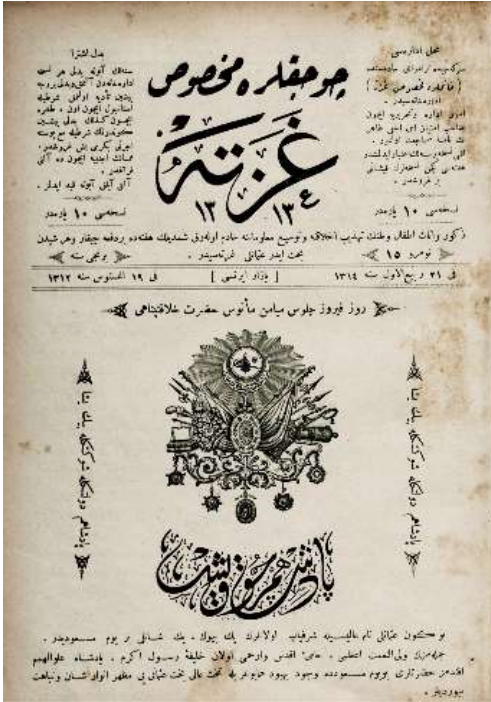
چوجقلره مخصوص

غزته

١٣٤ ١٢

محل اداره‌سی

بدل اشتراک

اسخه‌سی ١٠ پاره‌در

اسخه‌سی ١٠ پاره‌در

ذكور واناث اطفال وطنك تهذيب اخلاقنه و توسيع معلوماتنه خادم اوله‌رق شمديلك هفته‌ده برده‌نه چيقار و هر شيدن بحث ايدر عثمانلى غزته‌سيدر

في ٢١ ربيع الاول سنه ١٣١٤

نومرو ١٥

بازار ايرتسى

في ١٩ اغستوس سنه ١٣١٢

برنجى سنه

روز فيروز جلوس ميامن مأنوس حضرت خلافتپناهى

پادشاهم چوق يشا

بو گون عثمانلى تام عاليسيه شرفيابى اولدقلرى پك بيوك بر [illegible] بر يوم مسعوددر. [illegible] ولى النعم اعظمى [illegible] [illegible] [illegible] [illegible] پادشاه علوالهمم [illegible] بويوم مسعودده وجود بهبود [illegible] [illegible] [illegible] عثمانيى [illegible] بودر.